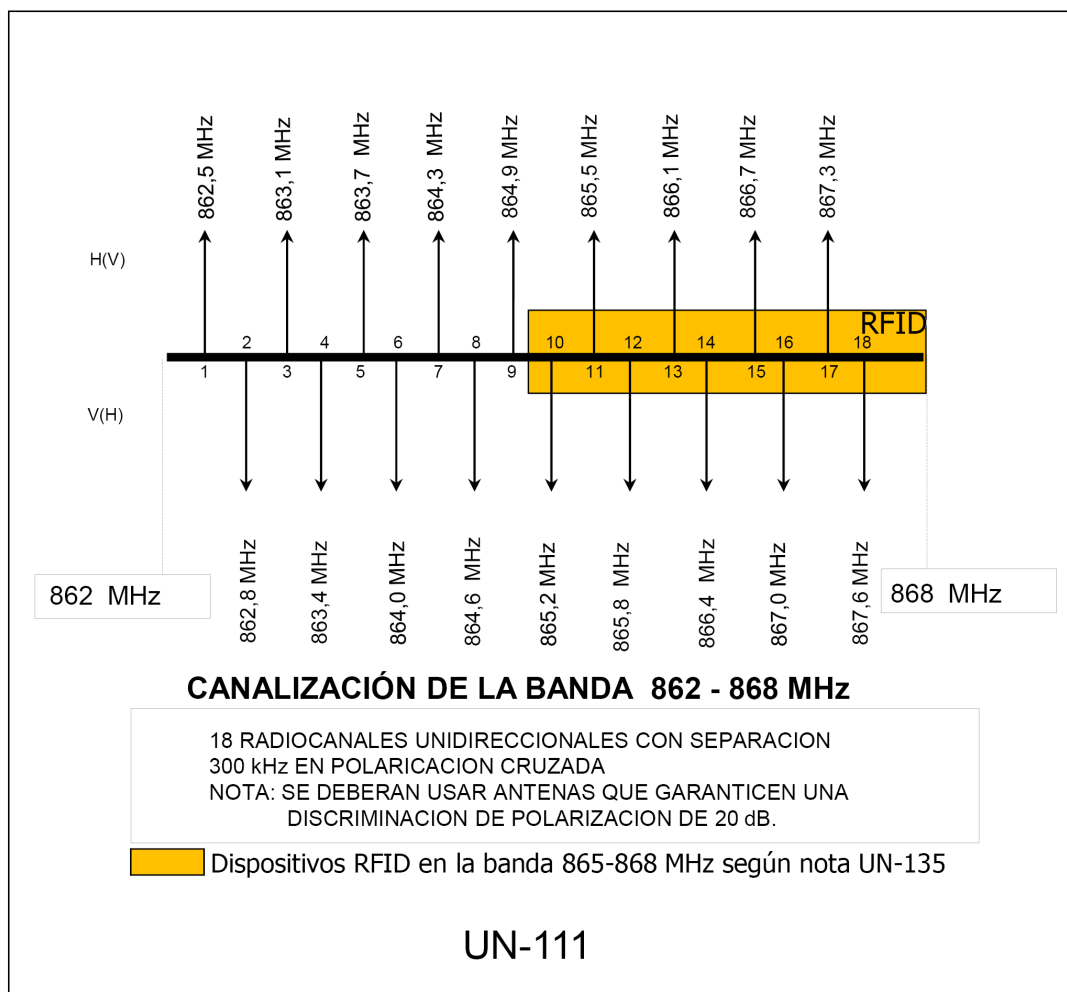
862,5 MHz
863,1 MHz
863,7 MHz
864,3 MHz
864,9 MHz
865,5 MHz
866,1 MHz
866,7 MHz
867,3 MHz

H(V)

RFID

2 4 6 8 10 12 14 16 18
1 3 5 7 9 11 13 15 17

V(H)

862 MHz

862,8 MHz
863,4 MHz
864,0 MHz
864,6 MHz
865,2 MHz
865,8 MHz
866,4 MHz
867,0 MHz
867,6 MHz

868 MHz

CANALIZACIÓN DE LA BANDA 862 - 868 MHz

18 RADIOCANALES UNIDIRECCIONALES CON SEPARACION 300 kHz EN POLARICACION CRUZADA
NOTA: SE DEBERAN USAR ANTENAS QUE GARANTICEN UNA DISCRIMINACION DE POLARIZACION DE 20 dB.

Dispositivos RFID en la banda 865-868 MHz según nota UN-135

UN-111